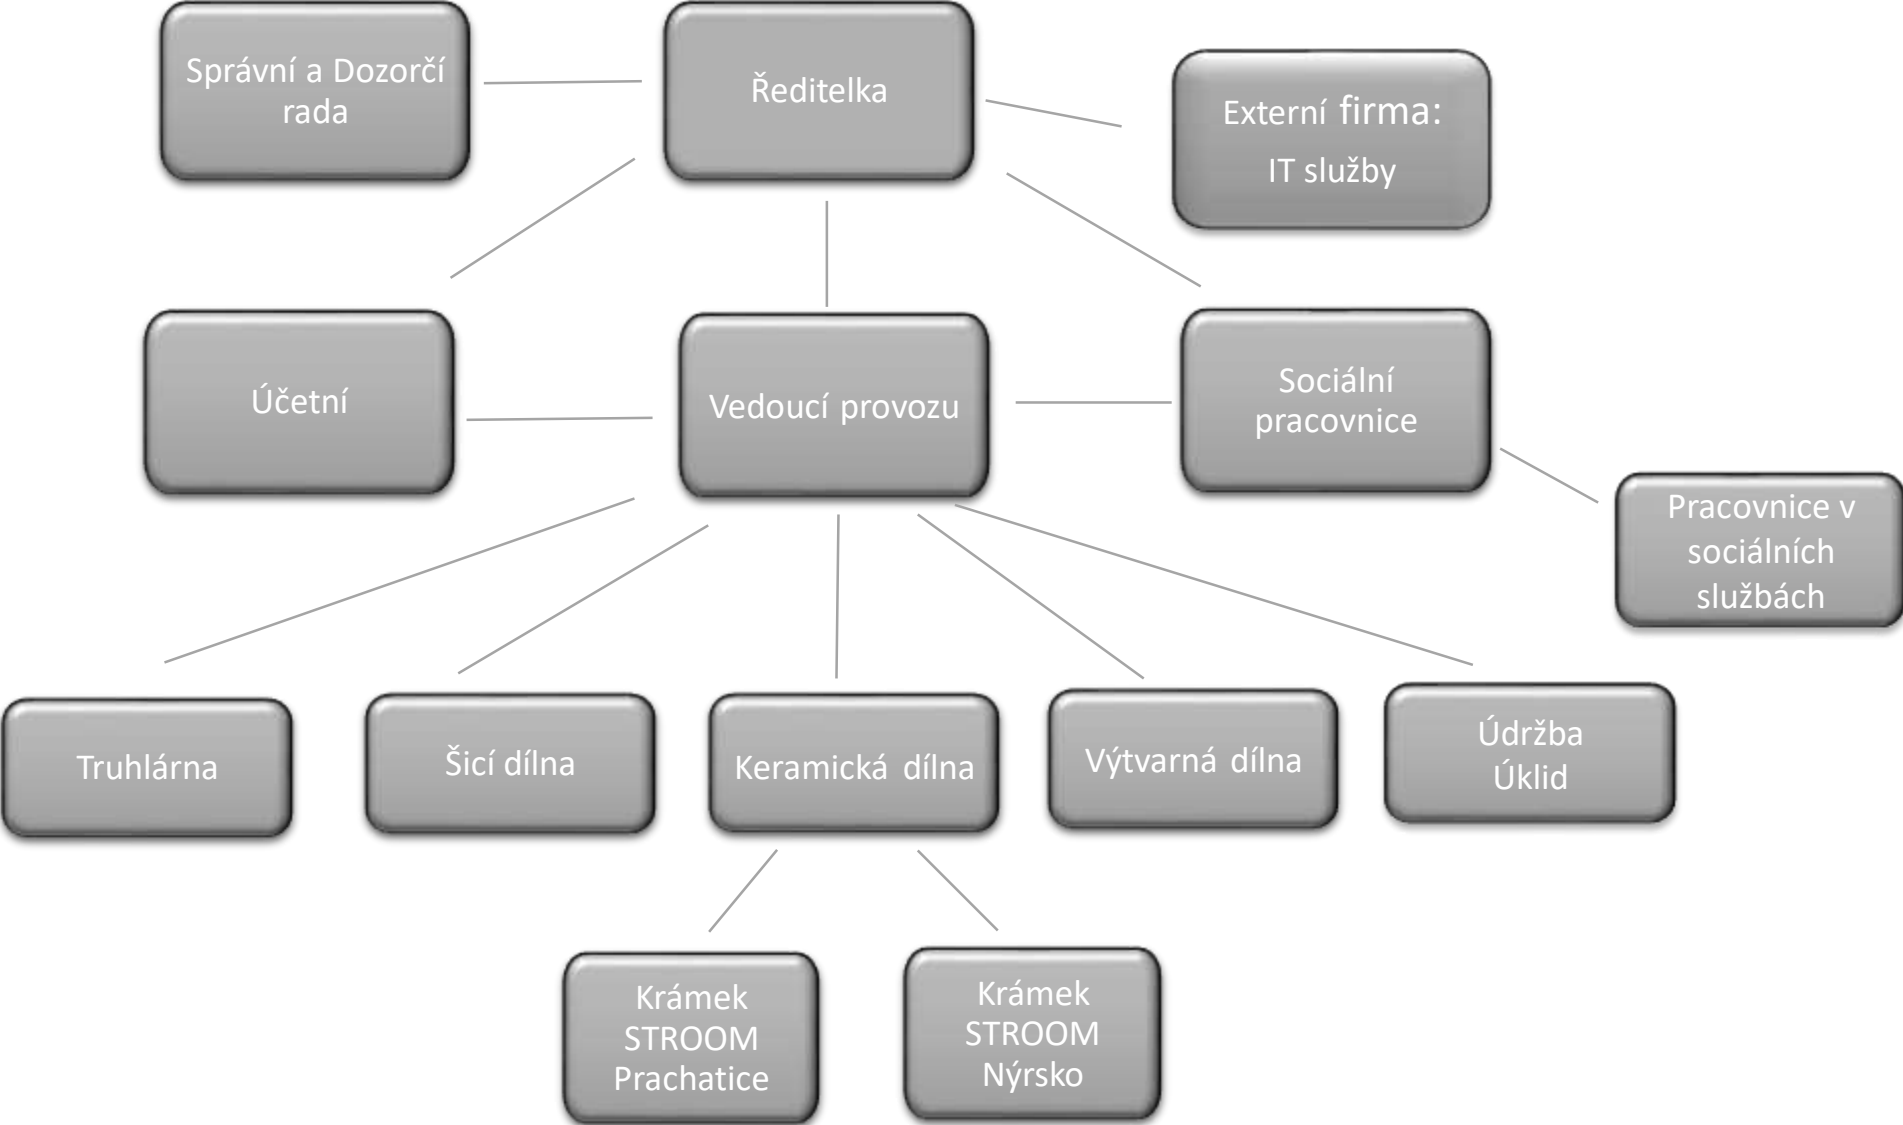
Správní a Dozorčí rada

Ředitelka

Externí firma:
IT služby

Účetní

Vedoucí provozu

Sociální pracovnice

Pracovnice v sociálních službách

Truhlárna

Šicí dílna

Keramická dílna

Výtvarná dílna

Údržba
Úklid

Krámek STROOM Prachatice

Krámek STROOM Nýrsko